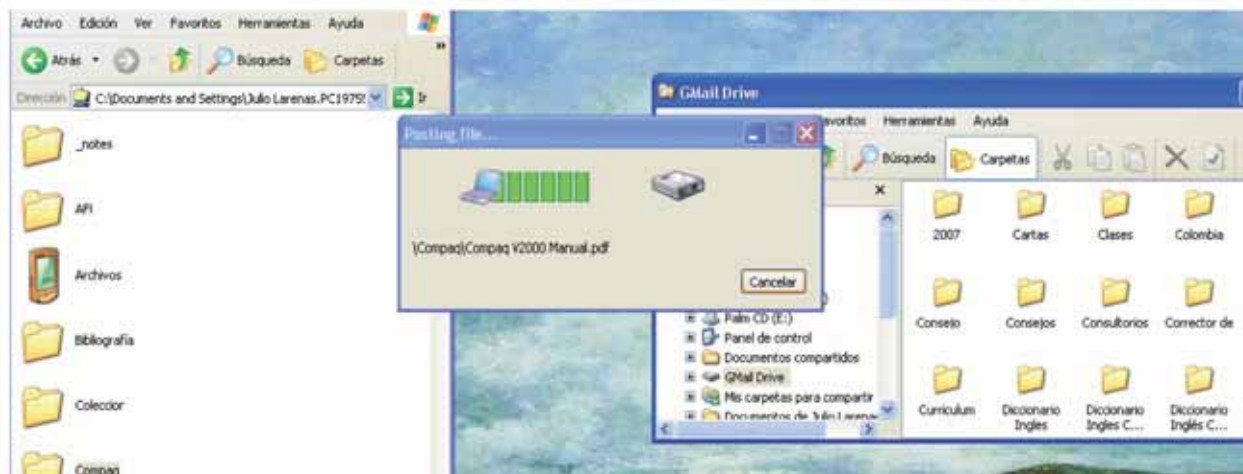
Archivo Edición Ver Favoritos Herramientas Ayuda

Atrás Búsqueda Carpetas

Dirección C:\Documents and Settings\Julio Larenas.PC1979 Ir

_notes

API

Archivos

Bibliografía

Coleccior

Compaq

Pasting file...

\Compaq\Compaq V2000 Manual.pdf

Cancelar

GMail Drive

avoritos Herramientas Ayuda

Búsqueda Carpetas

Palm CD (E:)

Panel de control

Documentos compartidos

GMail Drive

Mis carpetas para compartir

Documentos de Julio Larenas

2007

Cartas

Clases

Colombia

Consejo

Consejos

Consultorios

Corrector de

Curriculum

Diccionario Ingles

Diccionario Ingles C...

Diccionario Inglés C...